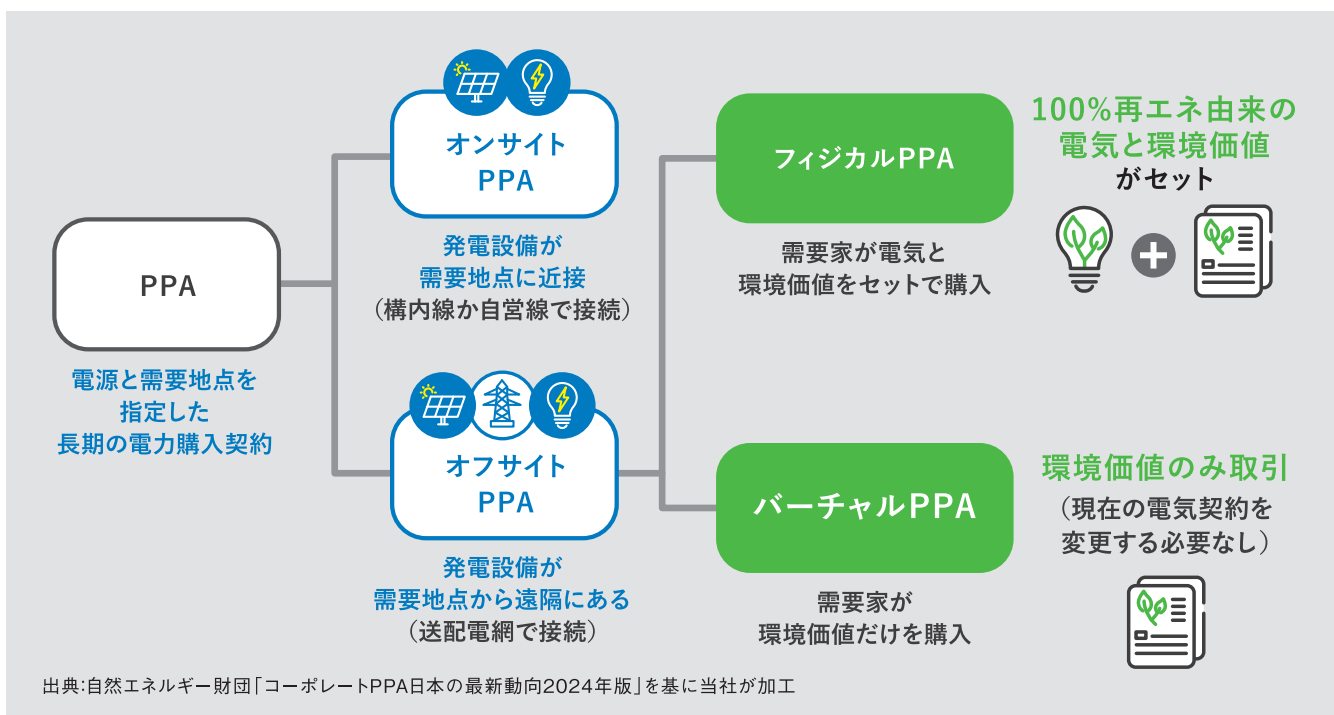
PPA

電源と需要地点を指定した長期の電力購入契約

オンサイト PPA

発電設備が需要地点に近接（構内線か自営線で接続）

オフサイト PPA

発電設備が需要地点から遠隔にある（送配電網で接続）

フィジカルPPA

需要家が電気と環境価値をセットで購入

100%再エネ由来の電気と環境価値がセット

バーチャルPPA

需要家が環境価値だけを購入

環境価値のみ取引（現在の電気契約を変更する必要なし）

出典:自然エネルギー財団「コーポレートPPA日本の最新動向2024年版」を基に当社が加工